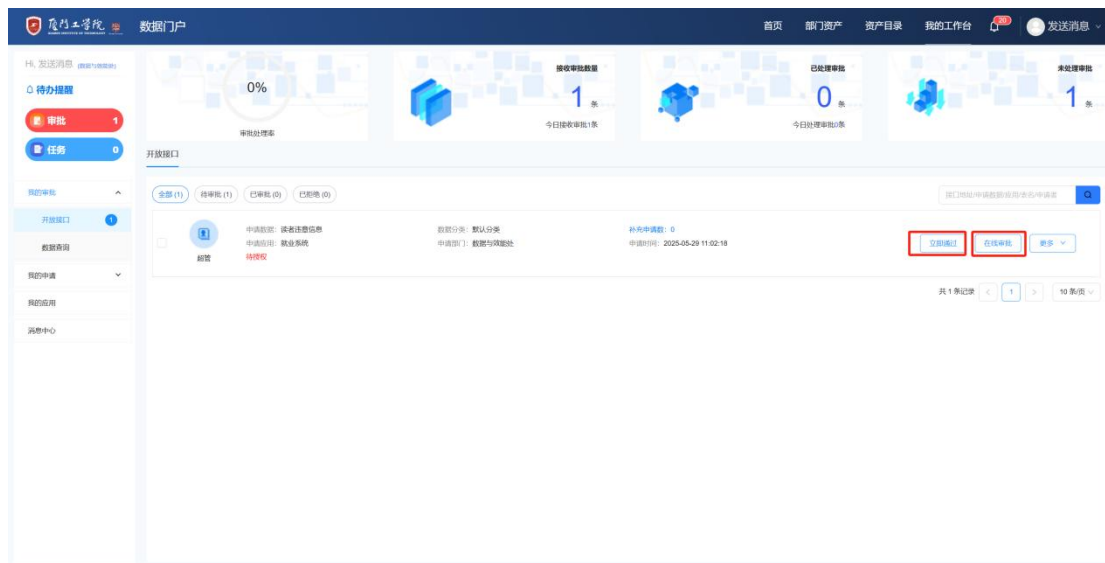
厦门工学院 数据门户

首页 部门资产 资产目录 我的工作台 30 发送消息

Hi, 发送消息 (数据与网能处)
待办提醒
审批 1
任务 0

0%
审批处理率

接收审批数量
1 条
今日接收审批1条

已处理审批
0 条
今日处理审批0条

未处理审批
1 条

开放接口

我的审批
开放接口 1
数据查询
我的申请
我的应用
消息中心

全部 (1) 待审批 (1) 已审批 (0) 已拒绝 (0)

接口地址/申请数据/应用/姓名/申请者

超管
申请数据: 读者违章信息
申请应用: 就业系统
待授权
数据分类: 默认分类
申请部门: 数据与网能处
补充申请数: 0
申请时间: 2025-05-29 11:02:18
立即通过 在线审批 更多

共1条记录 1 10条/页